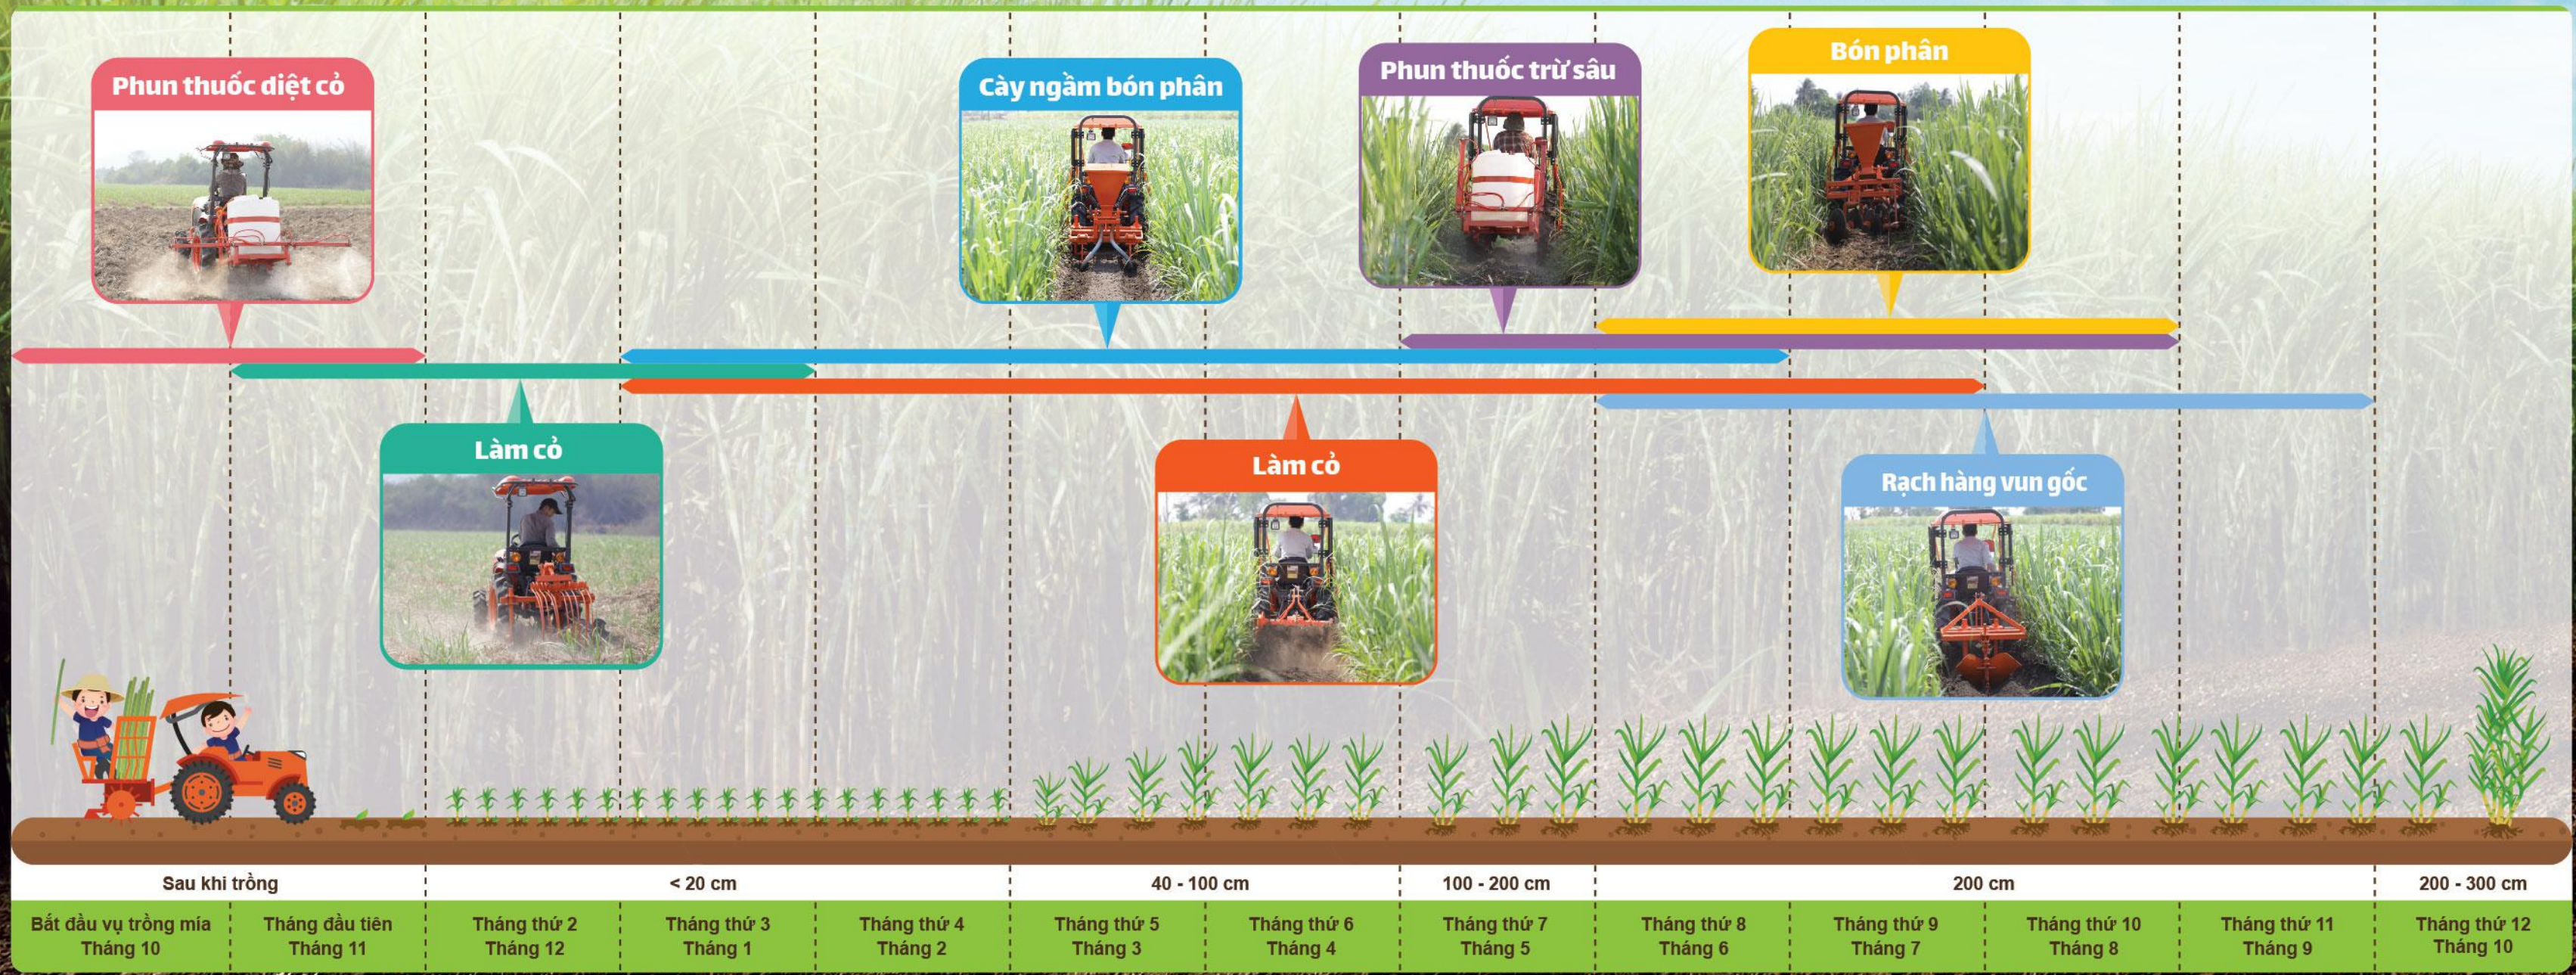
Phun thuốc diệt cỏ

Cày ngầm bón phân

Phun thuốc trừ sâu

Bón phân

Làm cỏ

Làm cỏ

Rạch hàng vun gốc

Sau khi trồng

< 20 cm

40 - 100 cm

100 - 200 cm

200 cm

200 - 300 cm

Bắt đầu vụ trồng mía
Tháng 10

Tháng đầu tiên
Tháng 11

Tháng thứ 2
Tháng 12

Tháng thứ 3
Tháng 1

Tháng thứ 4
Tháng 2

Tháng thứ 5
Tháng 3

Tháng thứ 6
Tháng 4

Tháng thứ 7
Tháng 5

Tháng thứ 8
Tháng 6

Tháng thứ 9
Tháng 7

Tháng thứ 10
Tháng 8

Tháng thứ 11
Tháng 9

Tháng thứ 12
Tháng 10